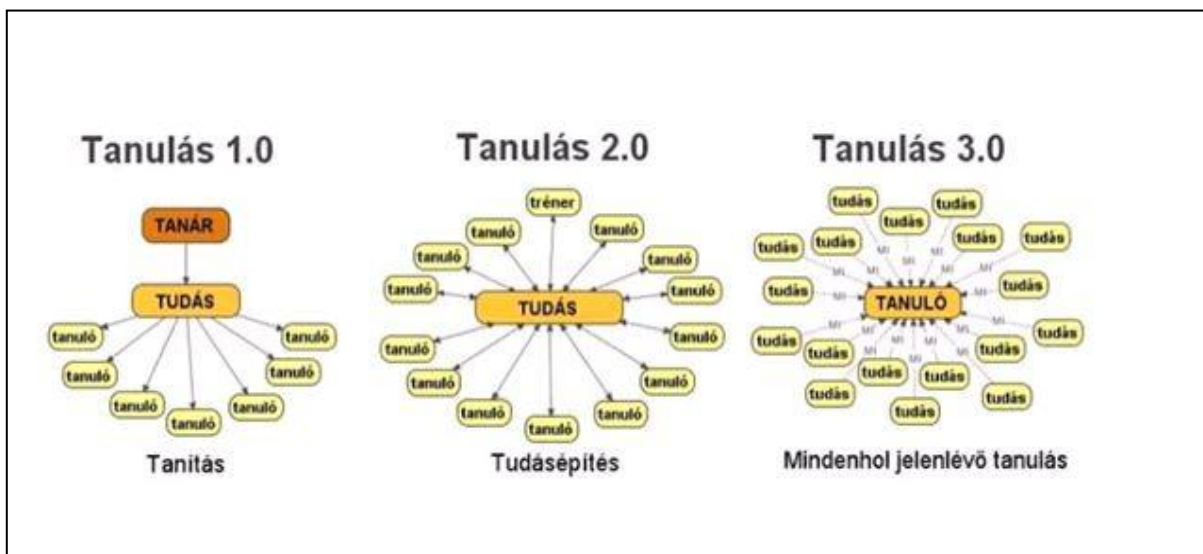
Tanulás 1.0

TANÁR

TUDÁS

tanuló tanuló tanuló tanuló tanuló tanuló tanuló tanuló

Tanítás

Tanulás 2.0

tréner

tanuló tanuló tanuló tanuló tanuló tanuló

TUDÁS

tanuló tanuló tanuló tanuló tanuló tanuló tanuló

Tudásépítés

Tanulás 3.0

tudás tudás tudás tudás tudás tudás tudás tudás tudás

MI MI MI MI MI MI MI MI

TANULÓ

tudás tudás tudás tudás tudás tudás tudás tudás tudás tudás

Mindenhol jelenlévő tanulás